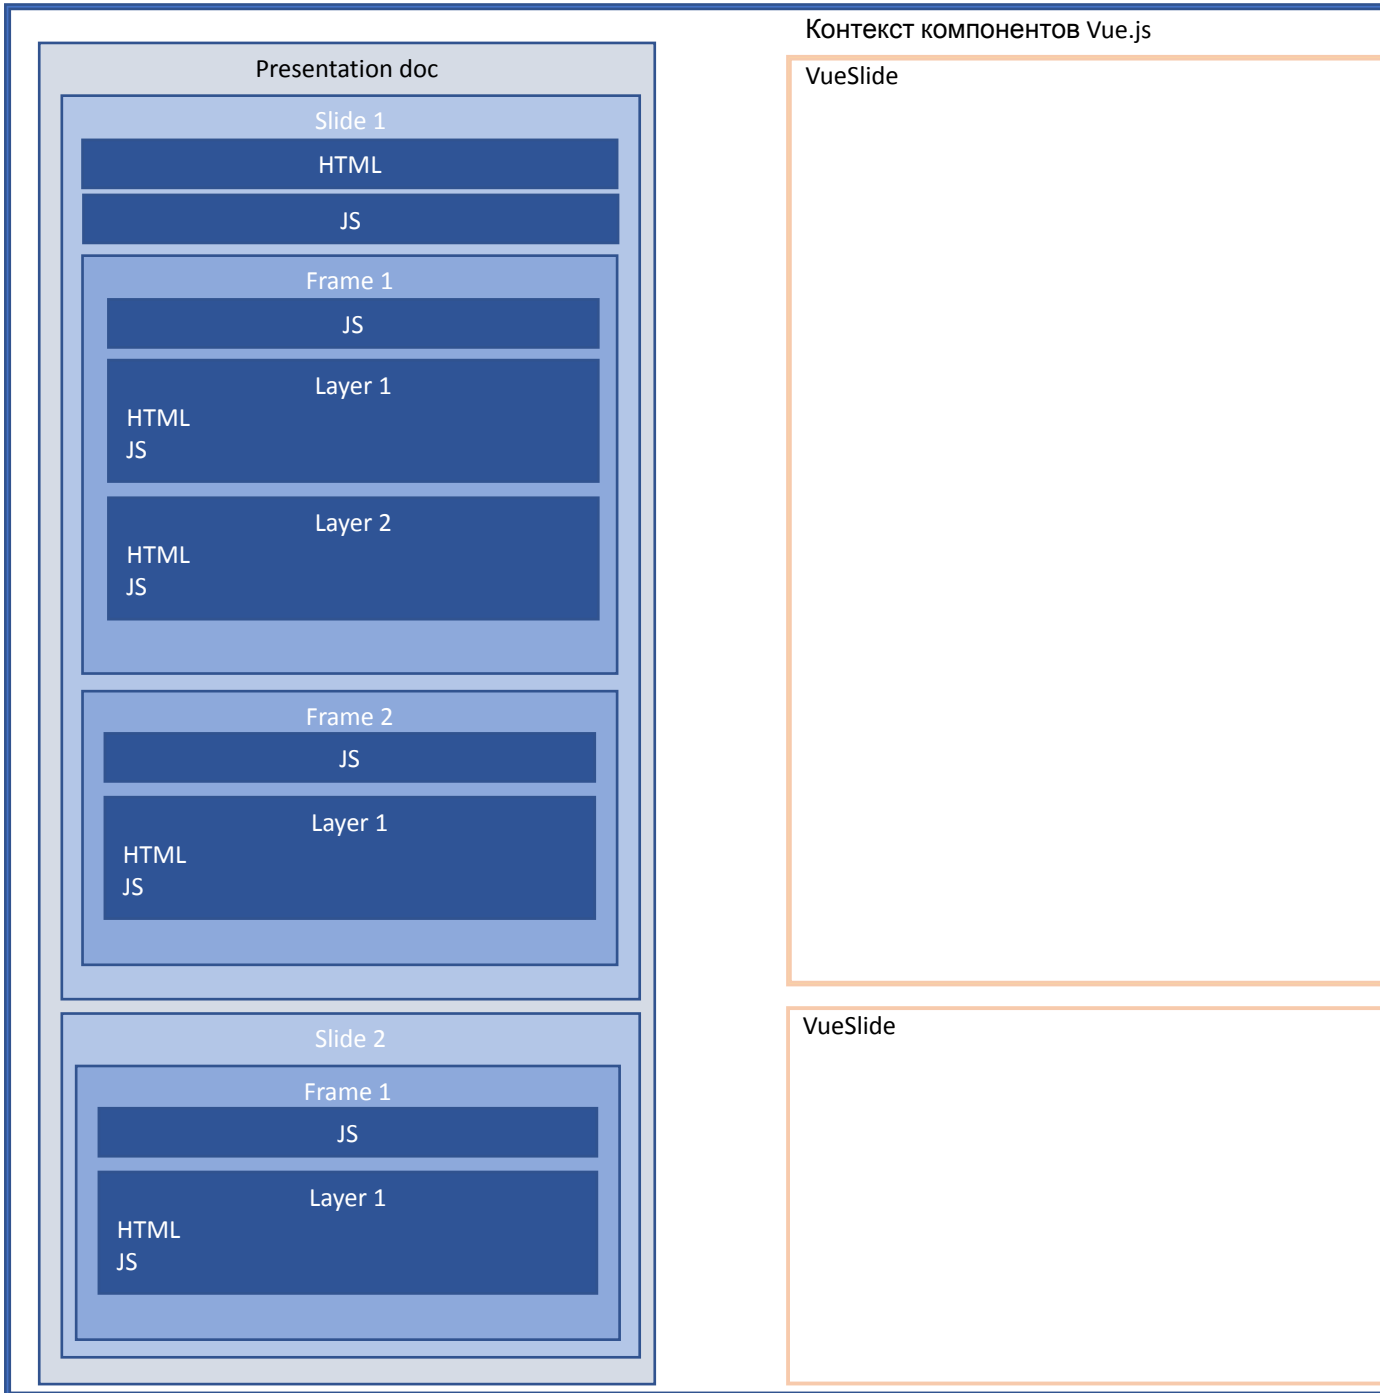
Presentation doc

Slide 1

HTML

JS

Frame 1

JS

Layer 1
HTML
JS

Layer 2
HTML
JS

Frame 2

JS

Layer 1
HTML
JS

Slide 2

Frame 1

JS

Layer 1
HTML
JS

Контекст компонентов Vue.js

VueSlide

VueSlide